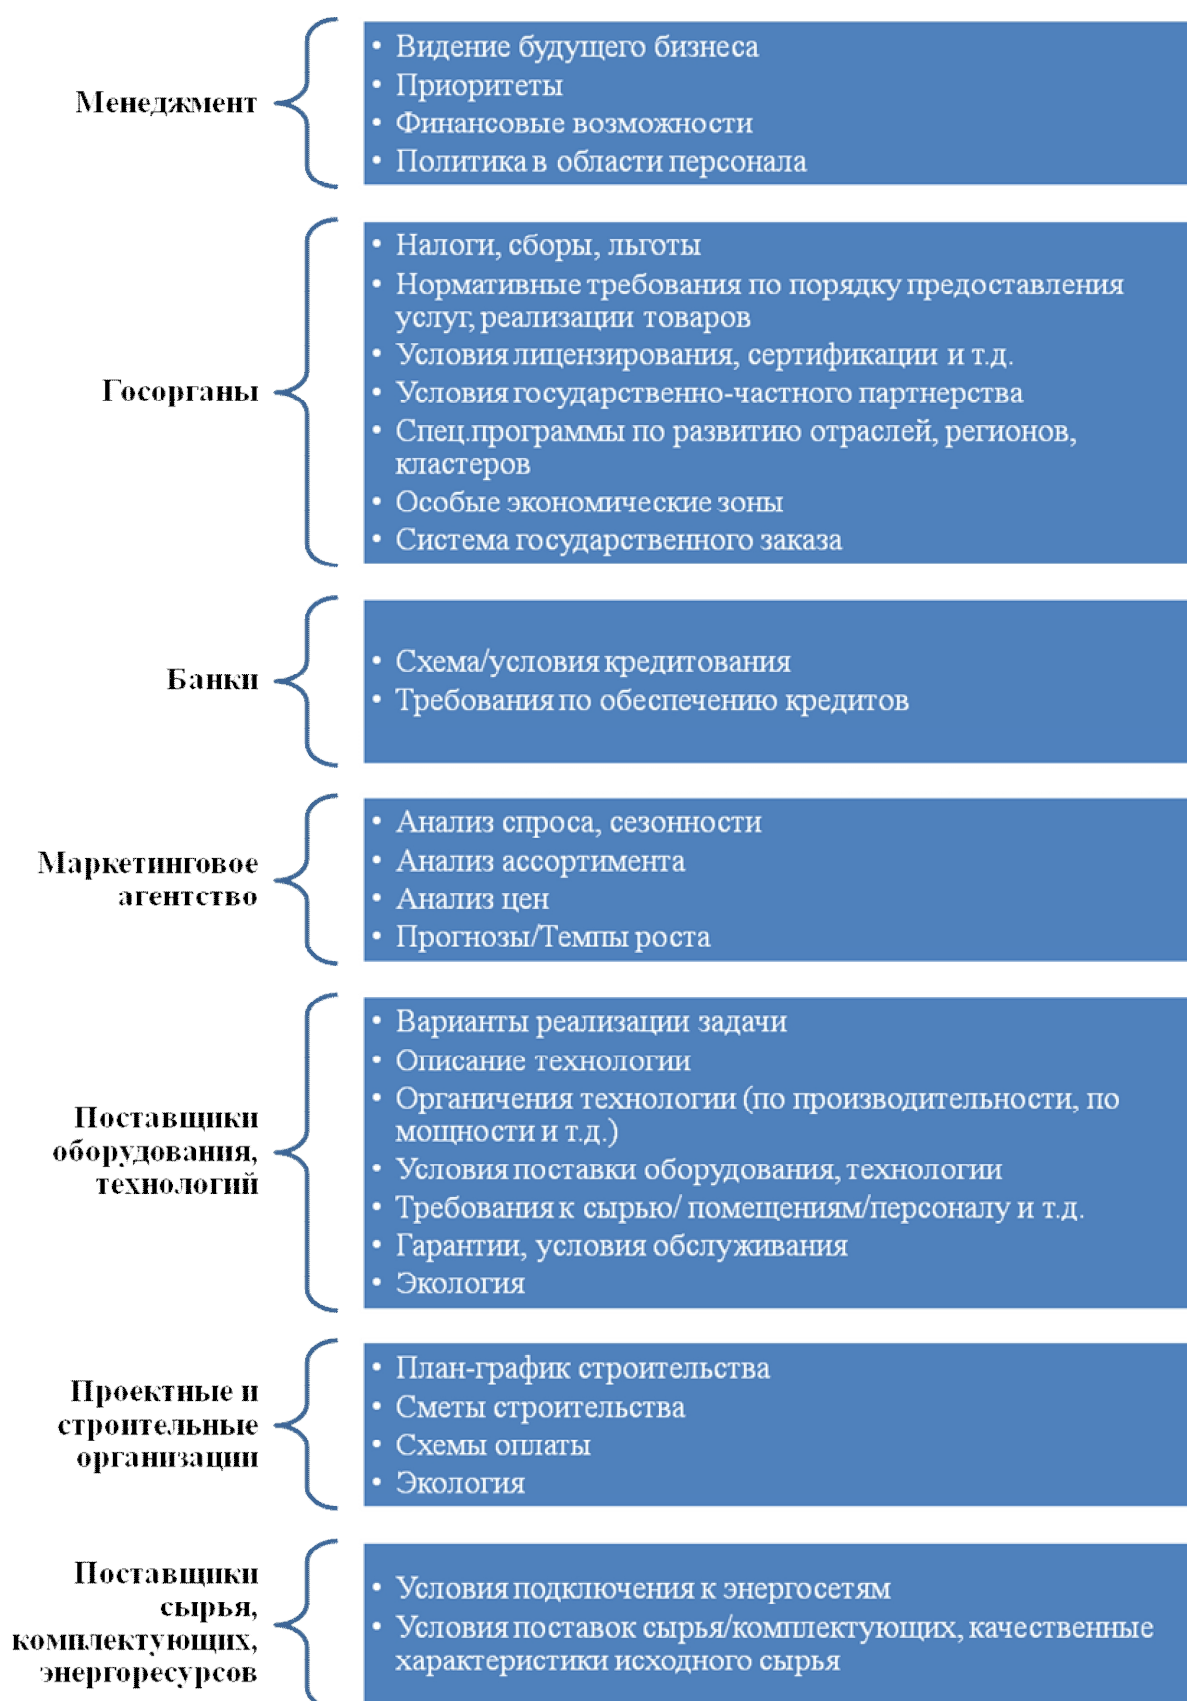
Менеджмент

- Видение будущего бизнеса
- Приоритеты
- Финансовые возможности
- Политика в области персонала

Госорганы

- Налоги, сборы, льготы
- Нормативные требования по порядку предоставления услуг, реализации товаров
- Условия лицензирования, сертификации и т.д.
- Условия государственно-частного партнерства
- Спец.программы по развитию отраслей, регионов, кластеров
- Особые экономические зоны
- Система государственного заказа

Банки

- Схема/условия кредитования
- Требования по обеспечению кредитов

Маркетинговое агентство

- Анализ спроса, сезонности
- Анализ ассортимента
- Анализ цен
- Прогнозы/Темпы роста

Поставщики оборудования, технологий

- Варианты реализации задачи
- Описание технологии
- Органичения технологии (по производительности, по мощности и т.д.)
- Условия поставки оборудования, технологии
- Требования к сырью/ помещениям/персоналу и т.д.
- Гарантии, условия обслуживания
- Экология

Проектные и строительные организации

- План-график строительства
- Сметы строительства
- Схемы оплаты
- Экология

Поставщики сырья, комплектующих, энергоресурсов

- Условия подключения к энергосетям
- Условия поставок сырья/комплектующих, качественные характеристики исходного сырья